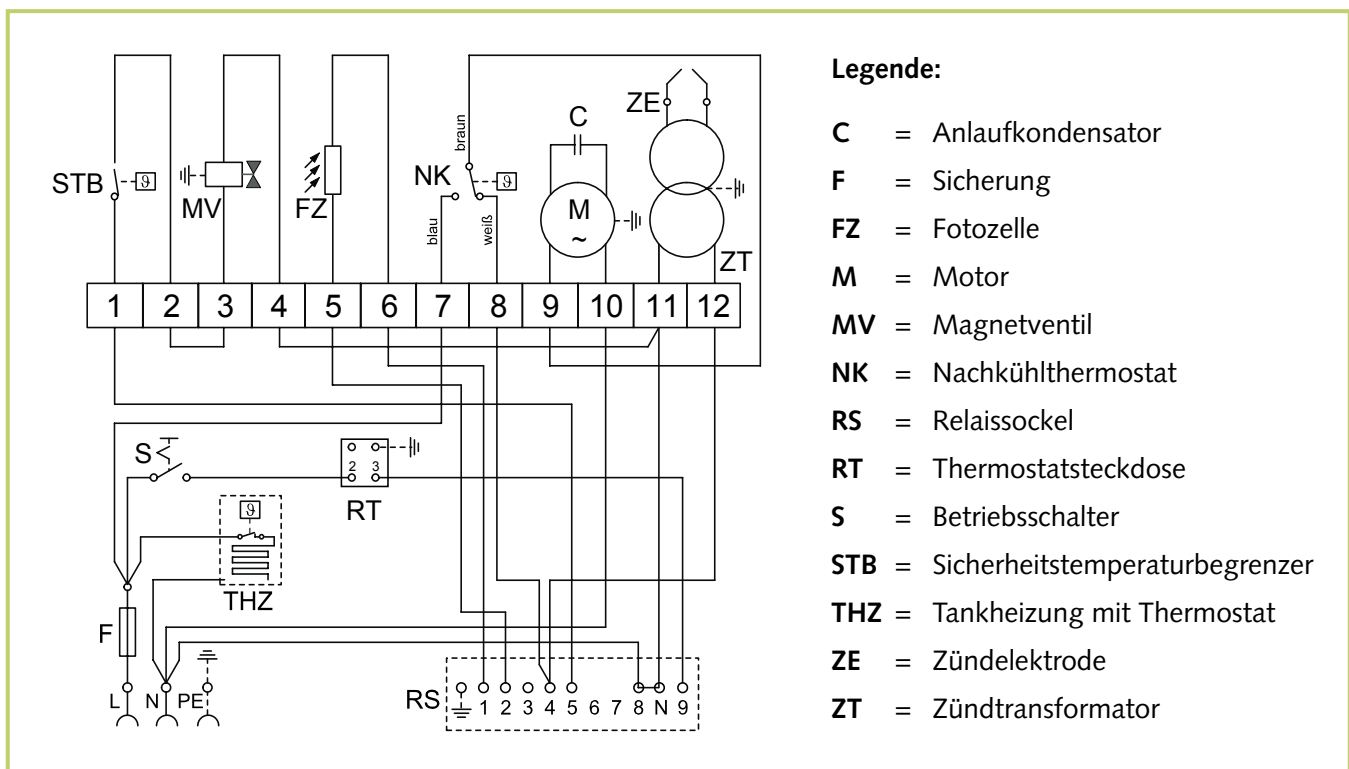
STB
MV
FZ
NK
braun
blau
weiß
C
M
~
ZE
ZT

| 1 | 2 | 3 | 4 | 5 | 6 | 7 | 8 | 9 | 10 | 11 | 12 |
|---|---|---|---|---|---|---|---|---|---|---|---|

S
2 3
RT
THZ
F
L N PE
RS 1 2 3 4 5 6 7 8 N 9

**Legende:**

**C** = Anlaufkondensator

**F** = Sicherung

**FZ** = Fotozelle

**M** = Motor

**MV** = Magnetventil

**NK** = Nachkühlthermostat

**RS** = Relaissockel

**RT** = Thermostatsteckdose

**S** = Betriebsschalter

**STB** = Sicherheitstemperaturbegrenzer

**THZ** = Tankheizung mit Thermostat

**ZE** = Zündelektrode

**ZT** = Zündtransformator